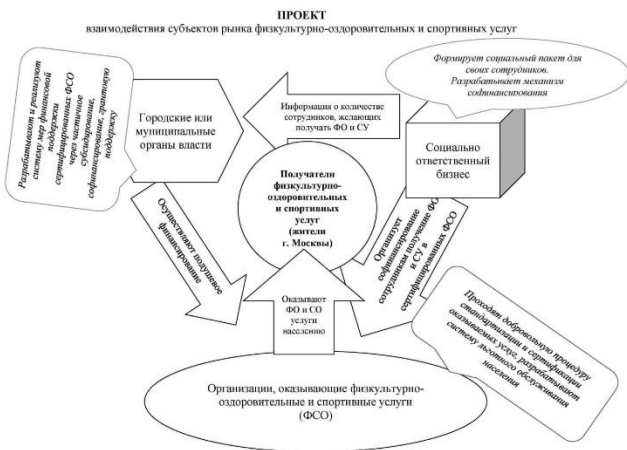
ПРОЕКТ
взаимодействия субъектов рынка физкультурно-оздоровительных и спортивных услуг

Разрабатывают и реализуют систему мер финансовой поддержки сертифицированных ФСО через частичное субсидирование, софинансирование, грантовую поддержку

Городские или муниципальные органы власти

Информация о количестве сотрудников, желающих получать ФО и СУ

Формирует социальный пакет для своих сотрудников. Разрабатывает механизм софинансирования

Социально ответственный бизнес

Получатели физкультурно-оздоровительных и спортивных услуг (жители г. Москвы)

Осуществляют подушевое финансирование

Организует софинансирование сотрудникам получение ФО и СУ в сертифицированных ФСО

Оказывают ФО и СО услуги населению

Проходят добровольную процедуру стандартизации и сертификации оказываемых услуг, разрабатывают систему льготного обслуживания населения

Организации, оказывающие физкультурно-оздоровительные и спортивные услуги (ФСО)